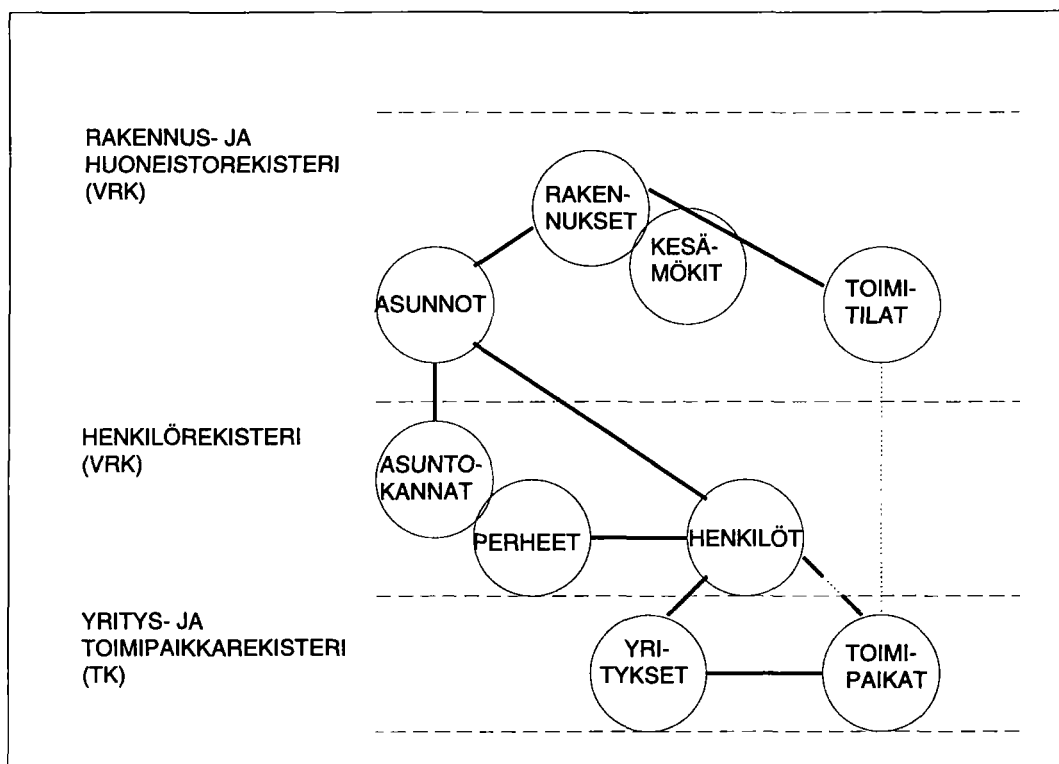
RAKENNUS- JA HUONEISTOREKISTERI (VRK)

RAKENNUKSET

KESÄMÖKIT

ASUNNOT

TOIMITILAT

HENKILÖREKISTERI (VRK)

ASUNTOKANNAT

PERHEET

HENKILÖT

YRITYS- JA TOIMIPAIKKAREKISTERI (TK)

YRITYKSET

TOIMIPAIKAT